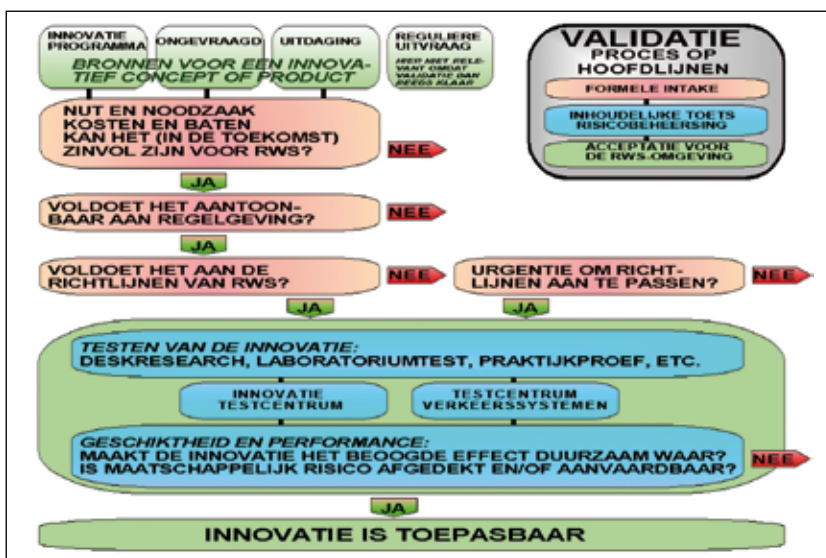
INNOVATIE PROGRAMMA

ONGEVRAAGD

UITDAGING

REGULIERE UITVRAAG
HIER NIET RELEVANT OMDAT VALIDATIE DAN REEDS KLAAR

BRONNEN VOOR EEN INNOVATIEF CONCEPT OF PRODUCT

VALIDATIE
PROCES OP HOOFDLIJNEN

FORMELE INTAKE

INHOUDELIJKE TOETS RISICOBEHEERSING

ACCEPTATIE VOOR DE RWS-OMGEVING

NUT EN NOODZAAK
KOSTEN EN BATEN
KAN HET (IN DE TOEKOMST) ZINVOL ZIJN VOOR RWS?

NEE

JA

VOLDOET HET AANTOONBAAR AAN REGELGEVING?

NEE

JA

VOLDOET HET AAN DE RICHTLIJNEN VAN RWS?

NEE

URGENTIE OM RICHTLIJNEN AAN TE PASSEN?

NEE

JA

JA

TESTEN VAN DE INNOVATIE:
DESKRESEARCH, LABORATORIUMTEST, PRAKTIJKPROEF, ETC.

INNOVATIE TESTCENTRUM

TESTCENTRUM VERKEERSSYSTEMEN

GESCHIKTHEID EN PERFORMANCE:
MAAKT DE INNOVATIE HET BEOOGDE EFFECT DUURZAAM WAAR?
IS MAATSCHAPPELIJK RISICO AFGEDEKT EN/OF AANVAARDBAAR?

NEE

JA

INNOVATIE IS TOEPASBAAR